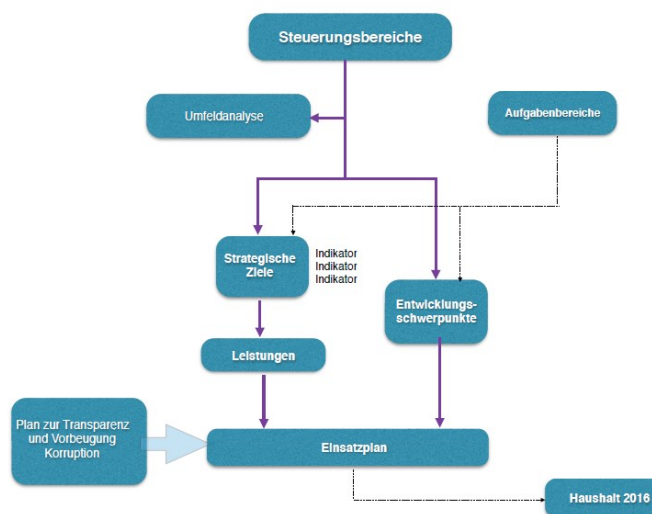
Steuerungsbereiche

Umfeldanalyse

Aufgabenbereiche

Strategische Ziele

Indikator
Indikator
Indikator

Entwicklungsschwerpunkte

Leistungen

Plan zur Transparenz und Vorbeugung Korruption

Einsatzplan

Haushalt 2016